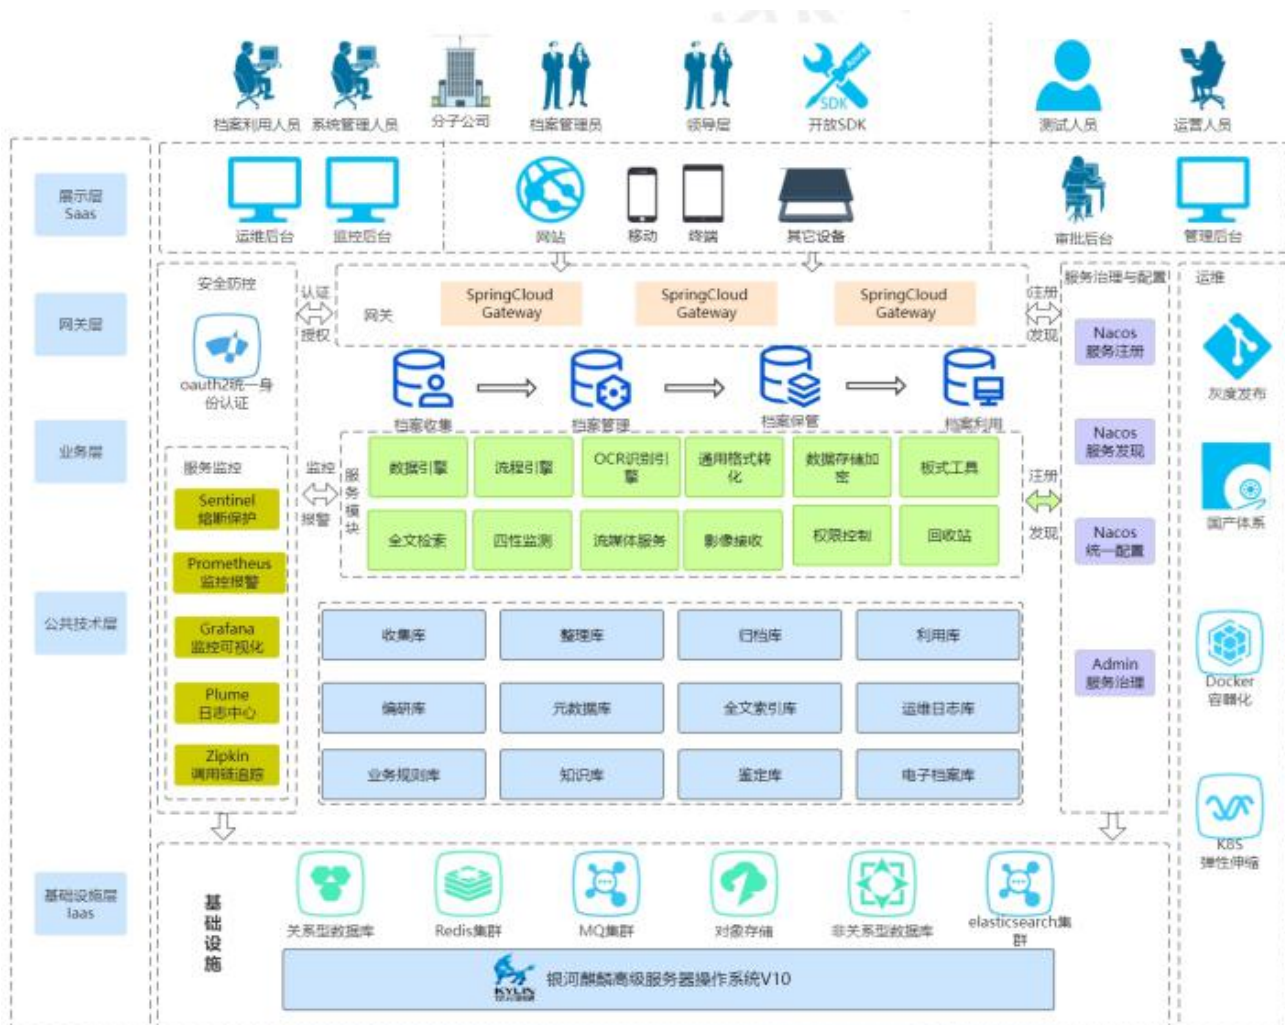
档案利用人员 系统管理人员 分子公司 档案管理员 领导层 开放SDK 测试人员 运营人员

SDK

展示层 Saas

运维后台 监控后台 网站 移动 终端 其它设备 审批后台 管理后台

网关层

安全防控

认证 授权

网关

SpringCloud Gateway SpringCloud Gateway SpringCloud Gateway

注册 发现

服务治理与配置

运维

oauth2统一身份认证

Nacos 服务注册

灰度发布

业务层

档案收集 档案管理 档案保管 档案利用

服务监控

监控 报警

服务模块

数据引擎 流程引擎 OCR识别引擎 通用格式转化 数据存储加密 板式工具

全文检索 四性监测 流媒体服务 影像接收 权限控制 回收站

注册 发现

Nacos 服务发现

Nacos 统一配置

国产体系

Sentinel 熔断保护

Prometheus 监控报警

Grafana 监控可视化

Plume 日志中心

Zipkin 调用链追踪

公共技术层

收集库 整理库 归档库 利用库

编研库 元数据库 全文索引库 运维日志库

业务规则库 知识库 鉴定库 电子档案库

Admin 服务治理

Docker 容器化

K8S 弹性伸缩

基础设施层 Iaas

基础设施

关系型数据库 Redis集群 MQ集群 对象存储 非关系型数据库 elasticsearch集群

KYLIN 银河麒麟高级服务器操作系统V10